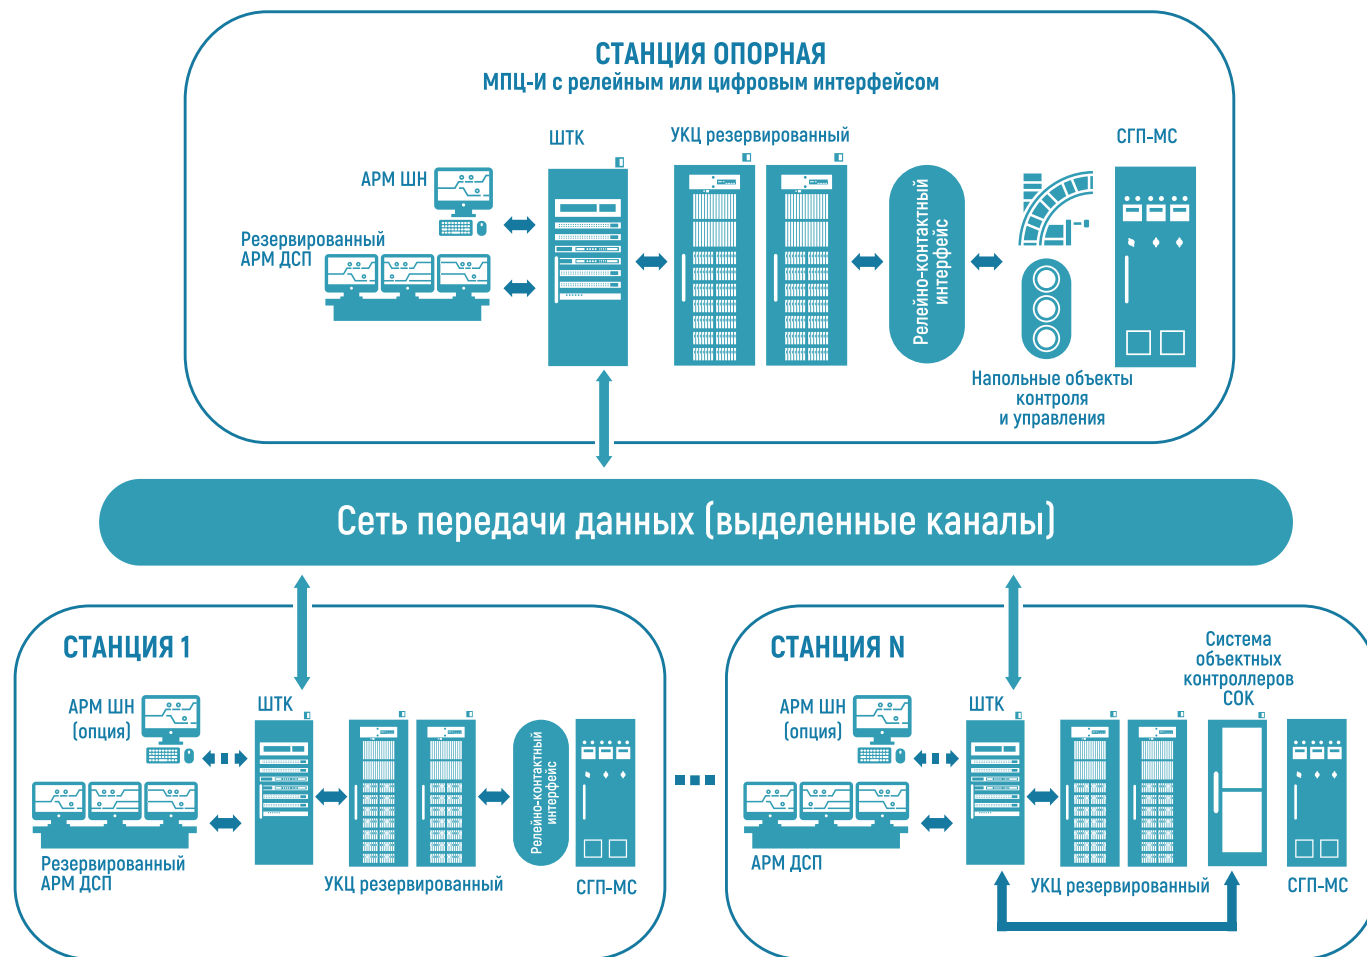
СТАНЦИЯ ОПОРНАЯ
МПЦ-И с релейным или цифровым интерфейсом

АРМ ШН

Резервированный АРМ ДСП

ШТК

УКЦ резервированный

Релейно-контактный интерфейс

СГП-МС

Напольные объекты контроля и управления

Сеть передачи данных (выделенные каналы)

СТАНЦИЯ 1

АРМ ШН (опция)

ШТК

Резервированный АРМ ДСП

Релейно-контактный интерфейс

УКЦ резервированный

СГП-МС

СТАНЦИЯ N

АРМ ШН (опция)

ШТК

Система объектных контроллеров СОК

АРМ ДСП

УКЦ резервированный

СГП-МС